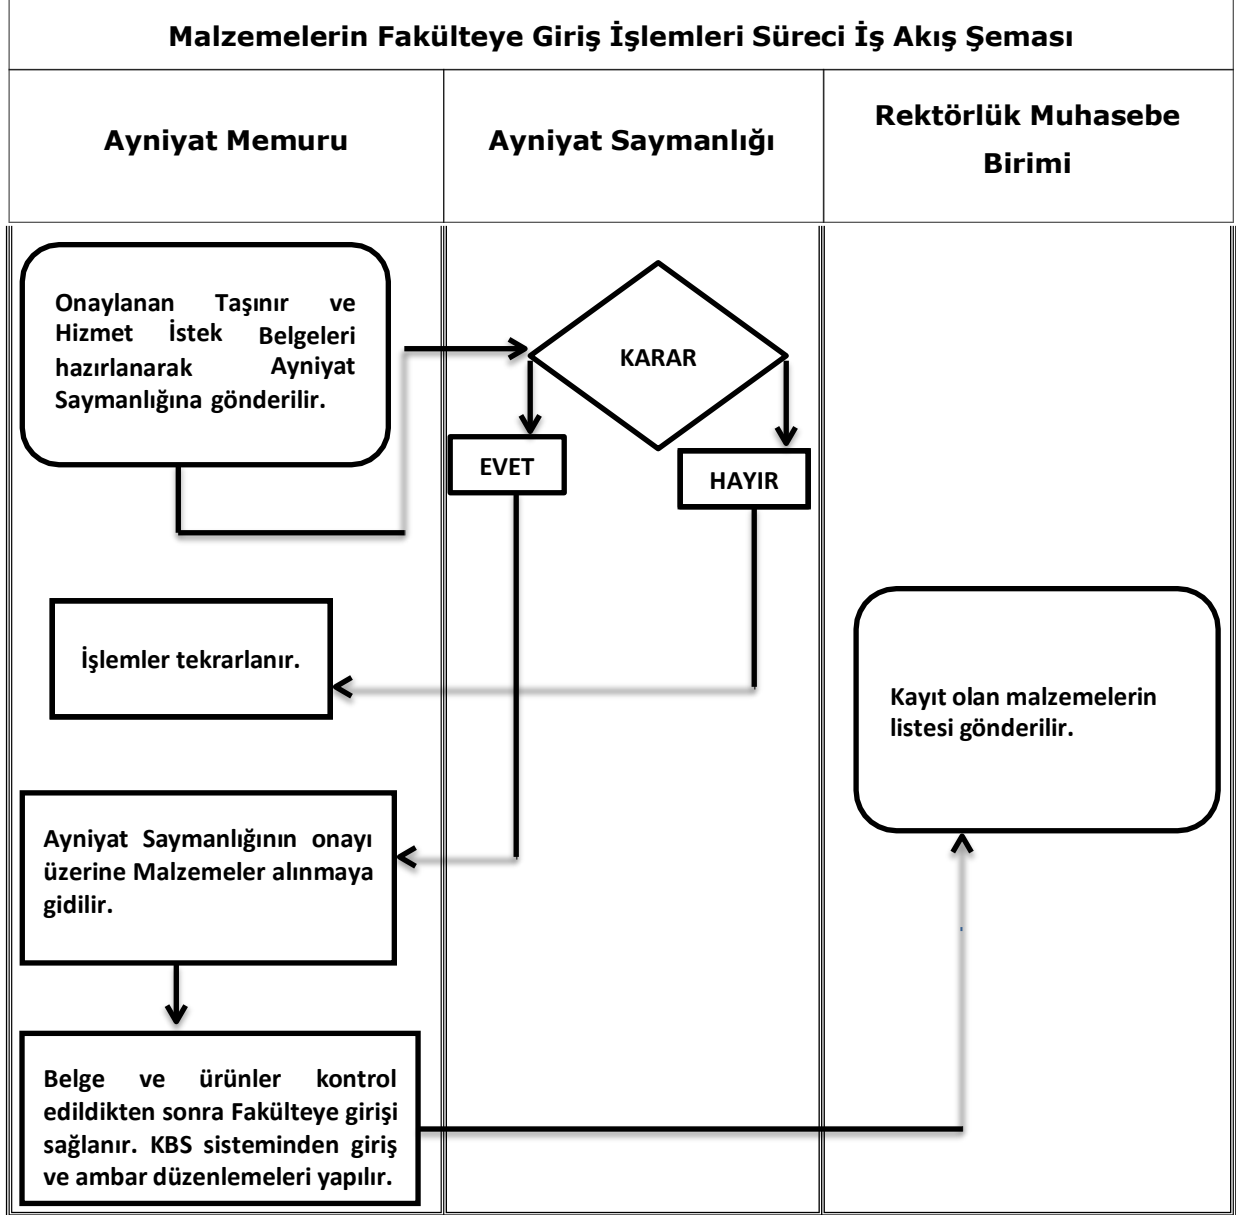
Malzemelerin Fakülteye Giriş İşlemleri Süreci İş Akış Şeması

| Ayniyat Memuru | Ayniyat Saymanlığı | Rektörlük Muhasebe Birimi |
|---|---|---|

Onaylanan Taşınır ve Hizmet İstek Belgeleri hazırlanarak Ayniyat Saymanlığına gönderilir.

KARAR

EVET

HAYIR

İşlemler tekrarlanır.

Kayıt olan malzemelerin listesi gönderilir.

Ayniyat Saymanlığının onayı üzerine Malzemeler alınmaya gidilir.

Belge ve ürünler kontrol edildikten sonra Fakülteye girişi sağlanır. KBS sisteminden giriş ve ambar düzenlemeleri yapılır.